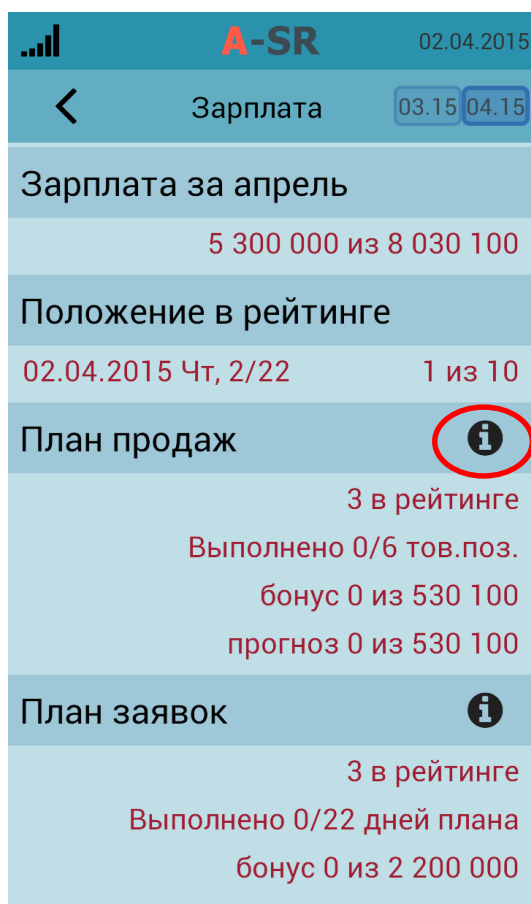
A-SR 02.04.2015

Зарплата 03.15 04.15

Зарплата за апрель

5 300 000 из 8 030 100

Положение в рейтинге

02.04.2015 Чт, 2/22 1 из 10

План продаж

3 в рейтинге

Выполнено 0/6 тов.поз.

бонус 0 из 530 100

прогноз 0 из 530 100

План заявок

3 в рейтинге

Выполнено 0/22 дней плана

бонус 0 из 2 200 000